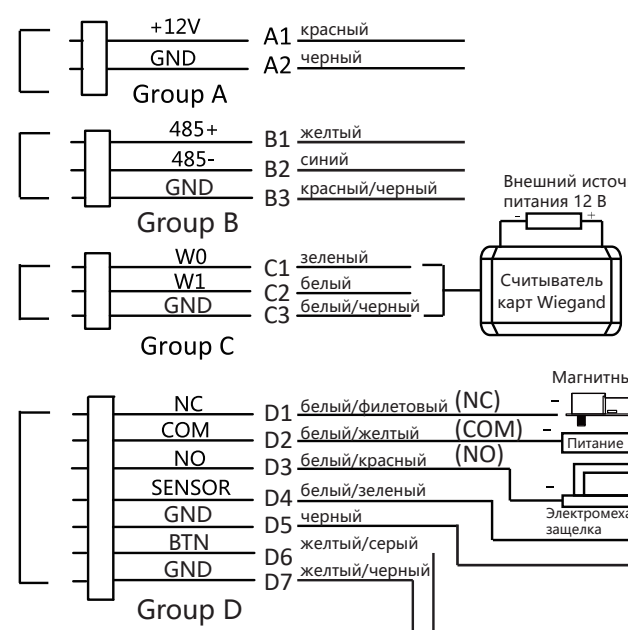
+12V
A1 красный
GND
A2 черный
Group A

485+
B1 желтый
485-
B2 синий
GND
B3 красный/черный
Group B

Внешний источ
питания 12 В
–
+

W0
C1 зеленый
W1
C2 белый
GND
C3 белый/черный
Group C

Считыватель
карт Wiegand

Магнитн

NC
D1 белый/филетовый (NC)
COM
D2 белый/желтый (COM)
NO
D3 белый/красный (NO)
SENSOR
D4 белый/зеленый
GND
D5 черный
BTN
D6 желтый/серый
GND
D7 желтый/черный
Group D

–
Питание
–
Электромеха
защелка